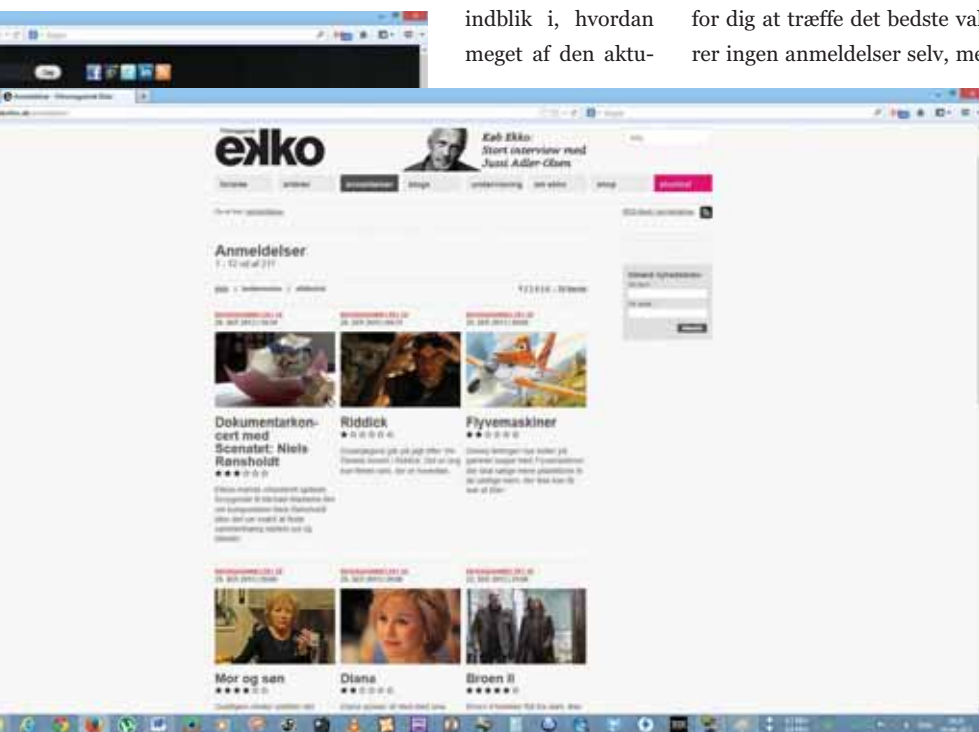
indblik i, hvordan meget af den aktu-

for dig at træffe det bedste va
rer ingen anmeldelser selv, me

ekko

Køb Ekko:
Stort interview med
Jussi Adler-Olsen

Anmeldelser

Dokumentarkoncert med Scenatet: Niels Rønsholdt

Riddick

Flyvemaskiner

Mor og søn

Diana

Broen II